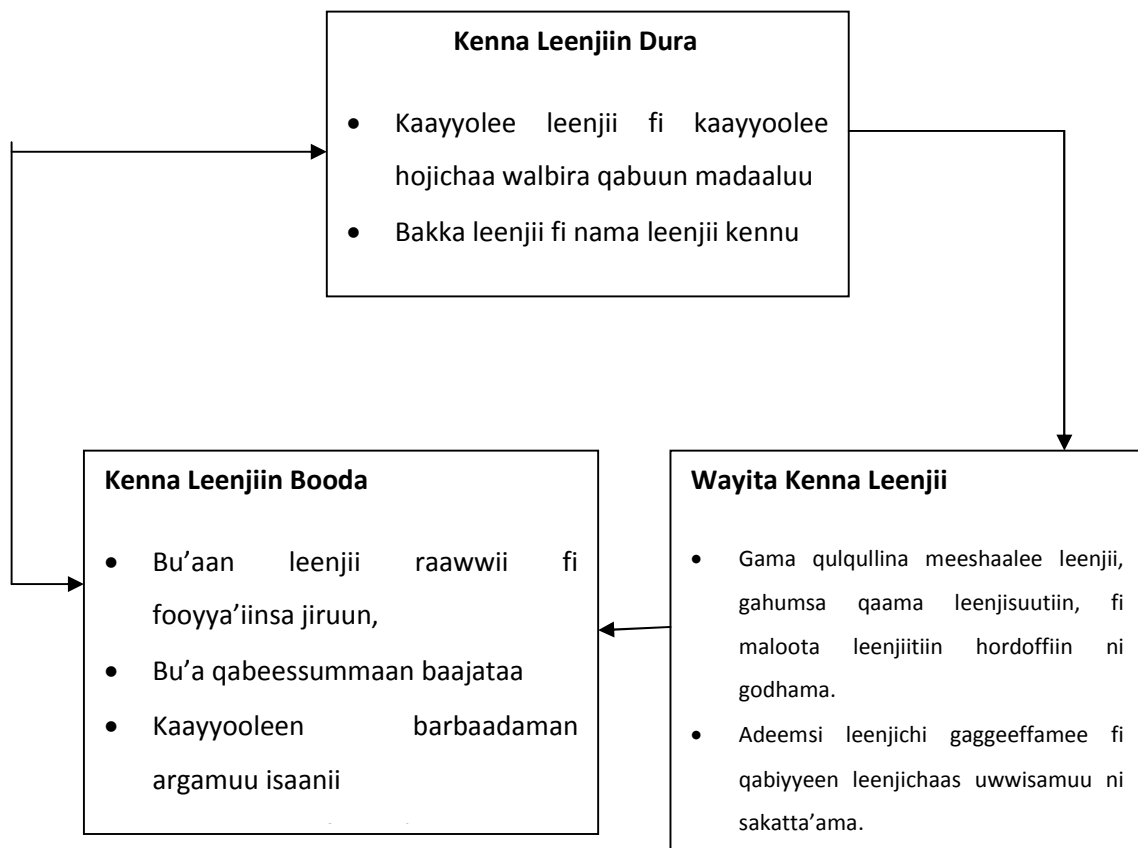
**Kenna Leenjiin Dura**

- Kaayyolee leenjii fi kaayyoolee hojichaa walbira qabuun madaaluu
- Bakka leenjii fi nama leenjii kennu

**Kenna Leenjiin Booda**

- Bu'aan leenjii raawwii fi fooyya'iinsa jiruun,
- Bu'a qabeessummaan baajataa
- Kaayyooleen barbaadaman argamuu isaanii

**Wayita Kenna Leenjii**

- Gama qulqullina meeshaalee leenjii, gahumsa qaama leenjisuutiin, fi maloota leenjiitiin hordoffiin ni godhama.
- Adeemsi leenjichi gaggeeffamee fi qabiyyeen leenjichaas uwwisamuu ni sakatta'ama.